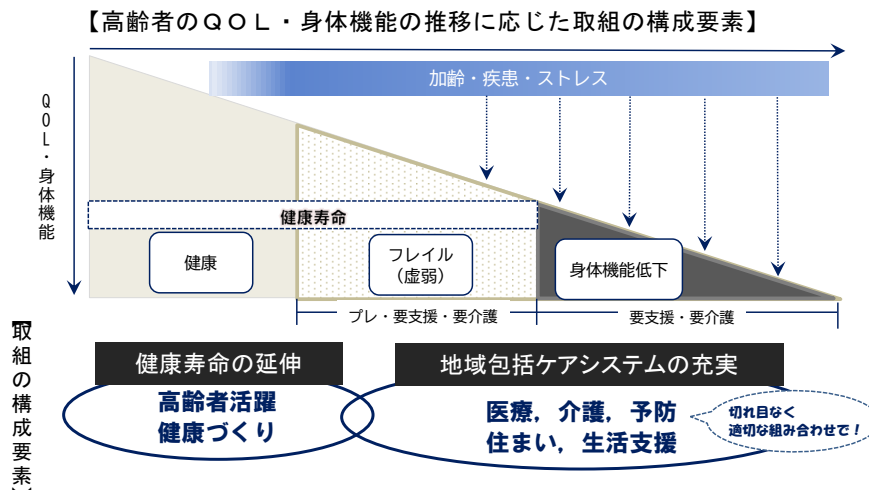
【高齢者のＱＯＬ・身体機能の推移に応じた取組の構成要素】

加齢・疾患・ストレス

ＱＯＬ・身体機能

健康寿命

健康

フレイル
（虚弱）

身体機能低下

プレ・要支援・要介護

要支援・要介護

取組の構成要素

健康寿命の延伸

地域包括ケアシステムの充実

高齢者活躍
健康づくり

医療，介護，予防
住まい，生活支援

切れ目なく
適切な組み合わせで！